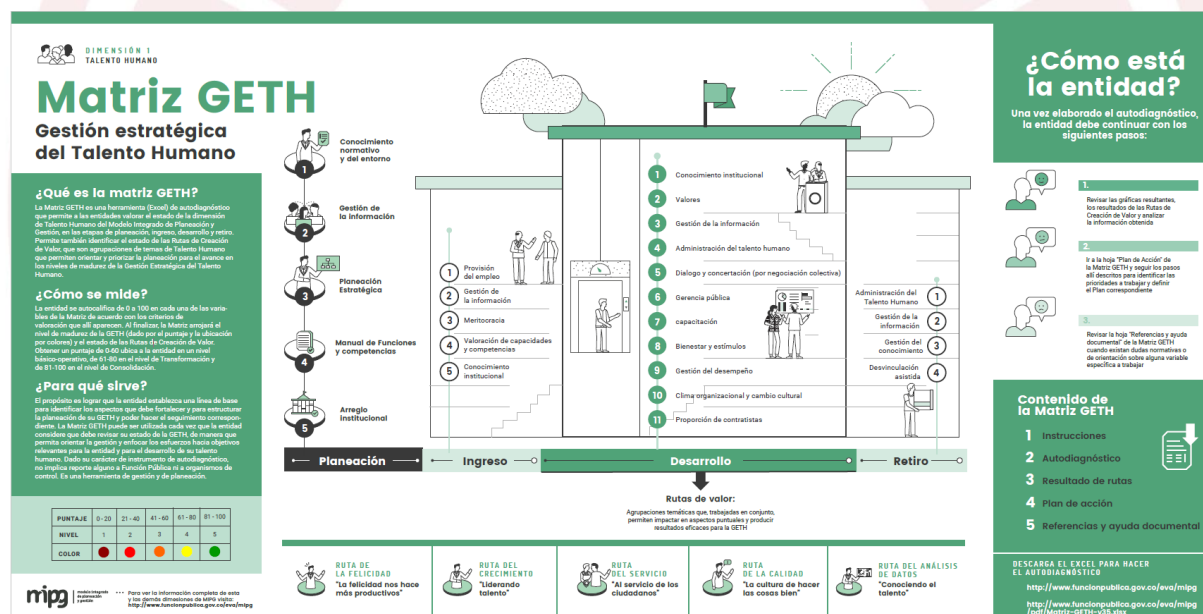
DIMENSIÓN 1
TALENTO HUMANO

Matriz GETH
Gestión estratégica del Talento Humano

¿Qué es la matriz GETH?
La Matriz GETH es una herramienta (Excel) de autodiagnóstico que permite a las entidades valorar el estado de la dimensión de Talento Humano del Modelo Integrado de Planeación y Gestión, en las etapas de planeación, ingreso, desarrollo y retiro. Permite también identificar el estado de las Rutas de Creación de Valor, que son agrupaciones de temas de Talento Humano que permiten orientar y priorizar la planeación para el avance en los niveles de madurez de la Gestión Estratégica del Talento Humano.

¿Cómo se mide?
La entidad se autocalifica de 0 a 100 en cada una de las variables de la Matriz de acuerdo con los criterios de valoración que allí aparecen. Al finalizar, la Matriz arrojará el nivel de madurez de la GETH (dado por el puntaje y la ubicación por colores) y el estado de las Rutas de Creación de Valor. Obtener un puntaje de 0-60 ubica a la entidad en un nivel básico-operativo, de 61-80 en el nivel de Transformación y de 81-100 en el de Consolidación.

¿Para qué sirve?
El propósito es lograr que la entidad establezca una línea de base para identificar los aspectos que debe fortalecer y por estructurar la planeación de su GETH y poder hacer el seguimiento correspondiente. La Matriz GETH puede ser utilizada cada vez que la entidad considere que debe revisar su estado de la GETH, de manera que permita orientar la gestión y enfocar los esfuerzos hacia objetivos relevantes para la entidad y para el desarrollo de su talento humano. Dado su carácter de instrumento de autodiagnóstico, no implica reporte alguno a Función Pública ni a organismos de control. Es una herramienta de gestión y de planeación.

| PUNTAJE | 0 - 20 | 21 - 40 | 41 - 60 | 61 - 80 | 81 - 100 |
|---|---|---|---|---|---|
| NIVEL | 1 | 2 | 3 | 4 | 5 |
| COLOR | | | | | |

mipg modelo integrado de planeación y gestión
Para ver la información completa de esta y las demás dimensiones de MIPG visita: http://www.funcionpublica.gov.co/eva/mipg

1 Conocimiento normativo y del entorno
2 Gestión de la información
3 Planeación Estratégica
4 Manual de Funciones y competencias
5 Arreglo Institucional

1 Provisión del empleo
2 Gestión de la información
3 Meritocracia
4 Valoración de capacidades y competencias
5 Conocimiento institucional

1 Conocimiento institucional
2 Valores
3 Gestión de la información
4 Administración del talento humano
5 Dialogo y concertación (por negociación colectiva)
6 Gerencia pública
7 capacitación
8 Bienestar y estímulos
9 Gestión del desempeño
10 Clima organizacional y cambio cultural
11 Proporción de contratistas

Administración del Talento Humano 1
Gestión de la información 2
Gestión del conocimiento 3
Desvinculación asistida 4

Planeación | Ingreso | Desarrollo | Retiro

Rutas de valor:
Agrupaciones temáticas que, trabajadas en conjunto, permiten impactar en aspectos puntuales y producir resultados eficaces para la GETH

RUTA DE LA FELICIDAD "La felicidad nos hace más productivos"
RUTA DEL CRECIMIENTO "Liderando talento"
RUTA DEL SERVICIO "Al servicio de los ciudadanos"
RUTA DE LA CALIDAD "La cultura de hacer las cosas bien"
RUTA DEL ANÁLISIS DE DATOS "Conociendo el talento"

¿Cómo está la entidad?
Una vez elaborado el autodiagnóstico, la entidad debe continuar con los siguientes pasos:

1. Revisar las gráficas resultantes, los resultados de las Rutas de Creación de Valor y analizar la información obtenida
2. Ir a la hoja "Plan de Acción" de la Matriz GETH y seguir los pasos allí descritos para identificar las prioridades a trabajar y definir el Plan correspondiente
3. Revisar la hoja "Referencias y ayuda documental" de la Matriz GETH cuando existan dudas normativas o de orientación sobre alguna variable específica a trabajar

Contenido de la Matriz GETH
1 Instrucciones
2 Autodiagnóstico
3 Resultado de rutas
4 Plan de acción
5 Referencias y ayuda documental

DESCARGA EL EXCEL PARA HACER EL AUTODIAGNÓSTICO
http://www.funcionpublica.gov.co/eva/mipg
http://www.funcionpublica.gov.co/eva/mipg /pdf/Matriz-GETH-v35.xlsx